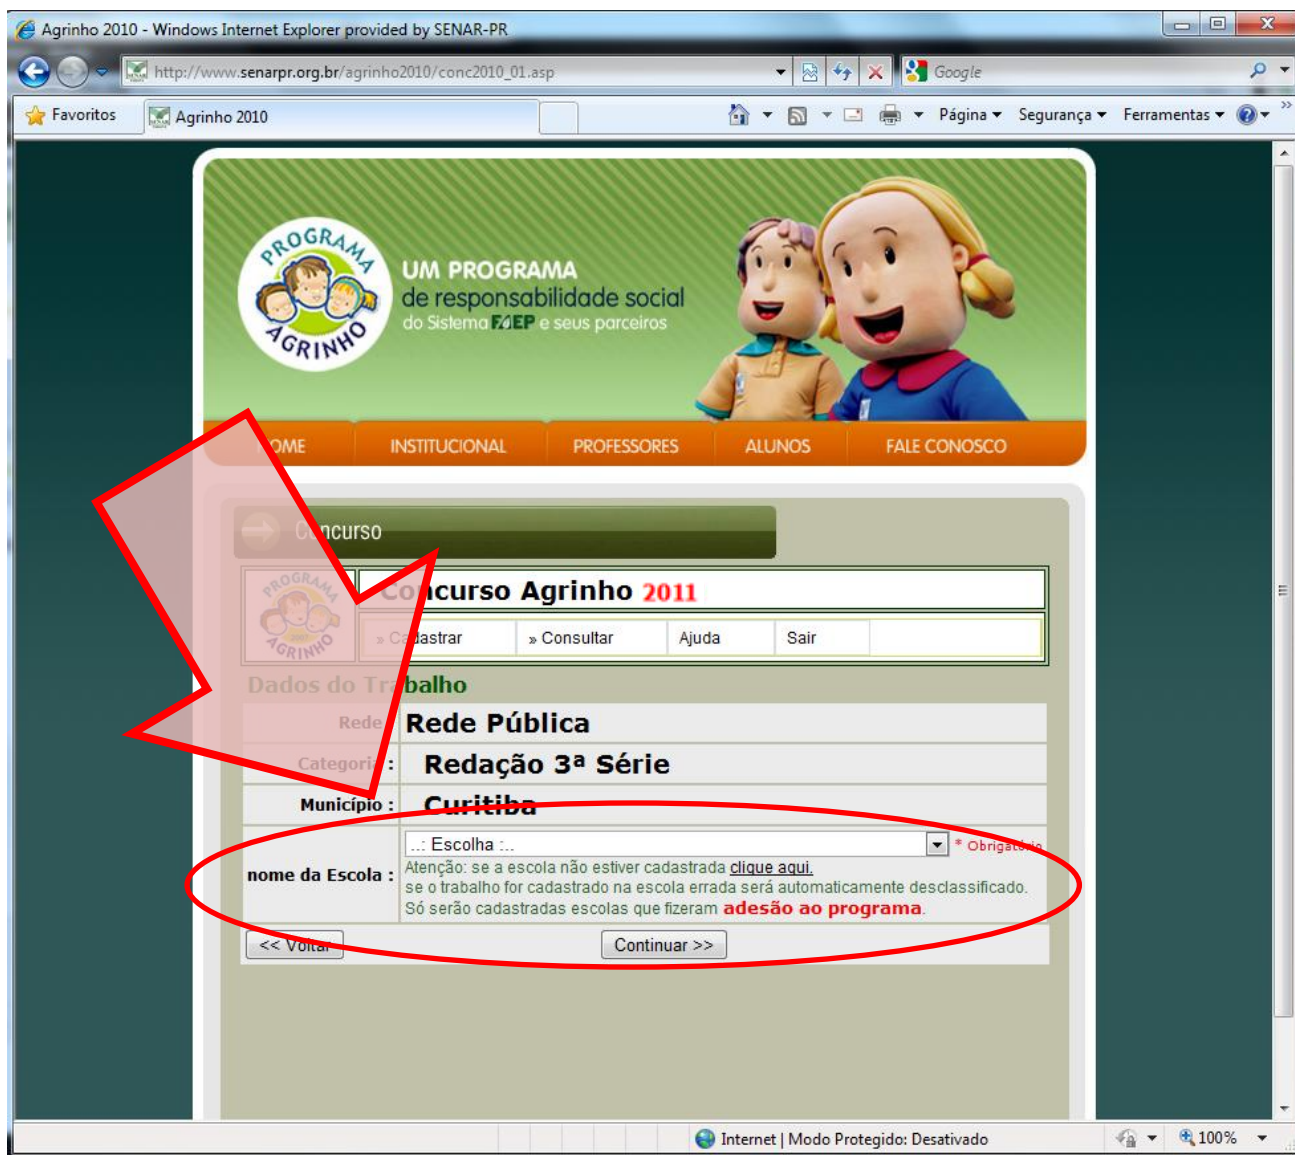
Agrinho 2010 - Windows Internet Explorer provided by SENAR-PR

http://www.senarpr.org.br/agrinho2010/conc2010_01.asp

Google

Favoritos

Agrinho 2010

Página ▾ Segurança ▾ Ferramentas ▾

PROGRAMA AGRINHO

UM PROGRAMA
de responsabilidade social
do Sistema FAEP e seus parceiros

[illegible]OME INSTITUCIONAL PROFESSORES ALUNOS FALE CONOSCO

C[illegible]ncurso

Co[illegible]cicurso Agrinho 2011

» Ca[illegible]dastrar » Consultar Ajuda Sair

Dados do Tra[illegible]balho

| Rede | Rede Pública |
|---|---|
| Categori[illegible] : | Redação 3ª Série |
| Município : | Curitiba |
| nome da Escola : | ..: Escolha :.. * Obrigatório<br>Atenção: se a escola não estiver cadastrada clique aqui.<br>se o trabalho for cadastrado na escola errada será automaticamente desclassificado.<br>Só serão cadastradas escolas que fizeram adesão ao programa. |

<< Voltar Continuar >>

Internet | Modo Protegido: Desativado 100%